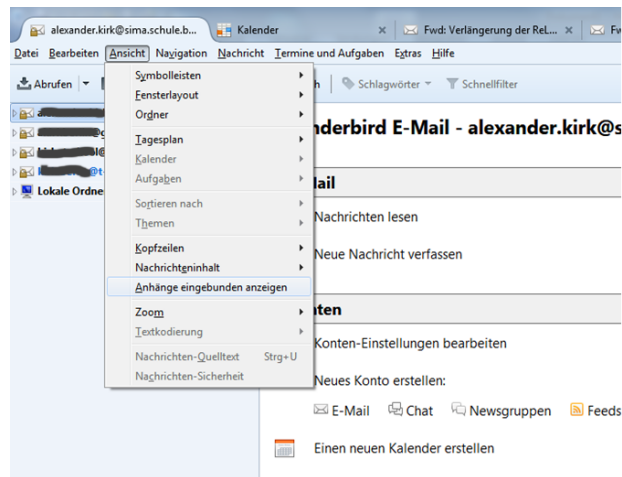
alexander.kirk@sima.schule.b... Kalender × Fwd: Verlängerung der ReL... × Fw

Datei Bearbeiten Ansicht Navigation Nachricht Termine und Aufgaben Extras Hilfe

Abrufen

Lokale Ordne

Symbolleisten
Fensterlayout
Ordner
Tagesplan
Kalender
Aufgaben
Sortieren nach
Themen
Kopfzeilen
Nachrichteninhalt
Anhänge eingebunden anzeigen
Zoom
Textkodierung
Nachrichten-Quelltext Strg+U
Nachrichten-Sicherheit

Schlagwörter Schnellfilter

nderbird E-Mail - alexander.kirk@s

ail

Nachrichten lesen

Neue Nachricht verfassen

nten

Konten-Einstellungen bearbeiten

Neues Konto erstellen:

E-Mail Chat Newsgruppen Feeds

Einen neuen Kalender erstellen